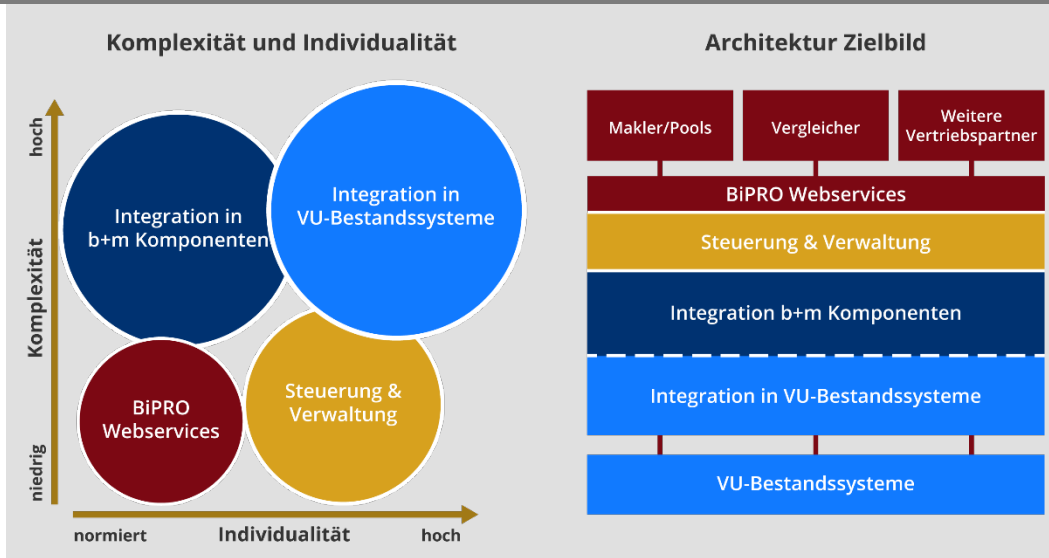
Komplexität und Individualität

hoch

Komplexität

niedrig

Integration in b+m Komponenten

Integration in VU-Bestandssysteme

BiPRO Webservices

Steuerung & Verwaltung

normiert

Individualität

hoch

Architektur Zielbild

Makler/Pools

Vergleicher

Weitere Vertriebspartner

BiPRO Webservices

Steuerung & Verwaltung

Integration b+m Komponenten

Integration in VU-Bestandssysteme

VU-Bestandssysteme